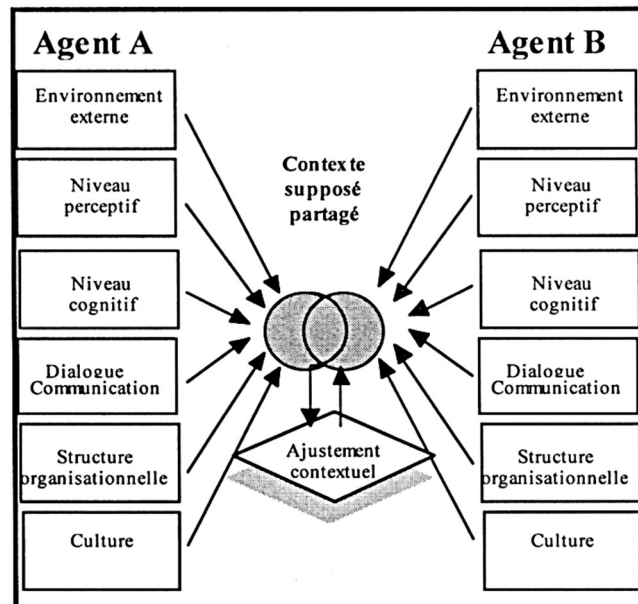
Agent A

Environnement externe

Niveau perceptif

Niveau cognitif

Dialogue Communication

Structure organisationnelle

Culture

Contexte supposé partagé

Ajustement contextuel

Agent B

Environnement externe

Niveau perceptif

Niveau cognitif

Dialogue Communication

Structure organisationnelle

Culture